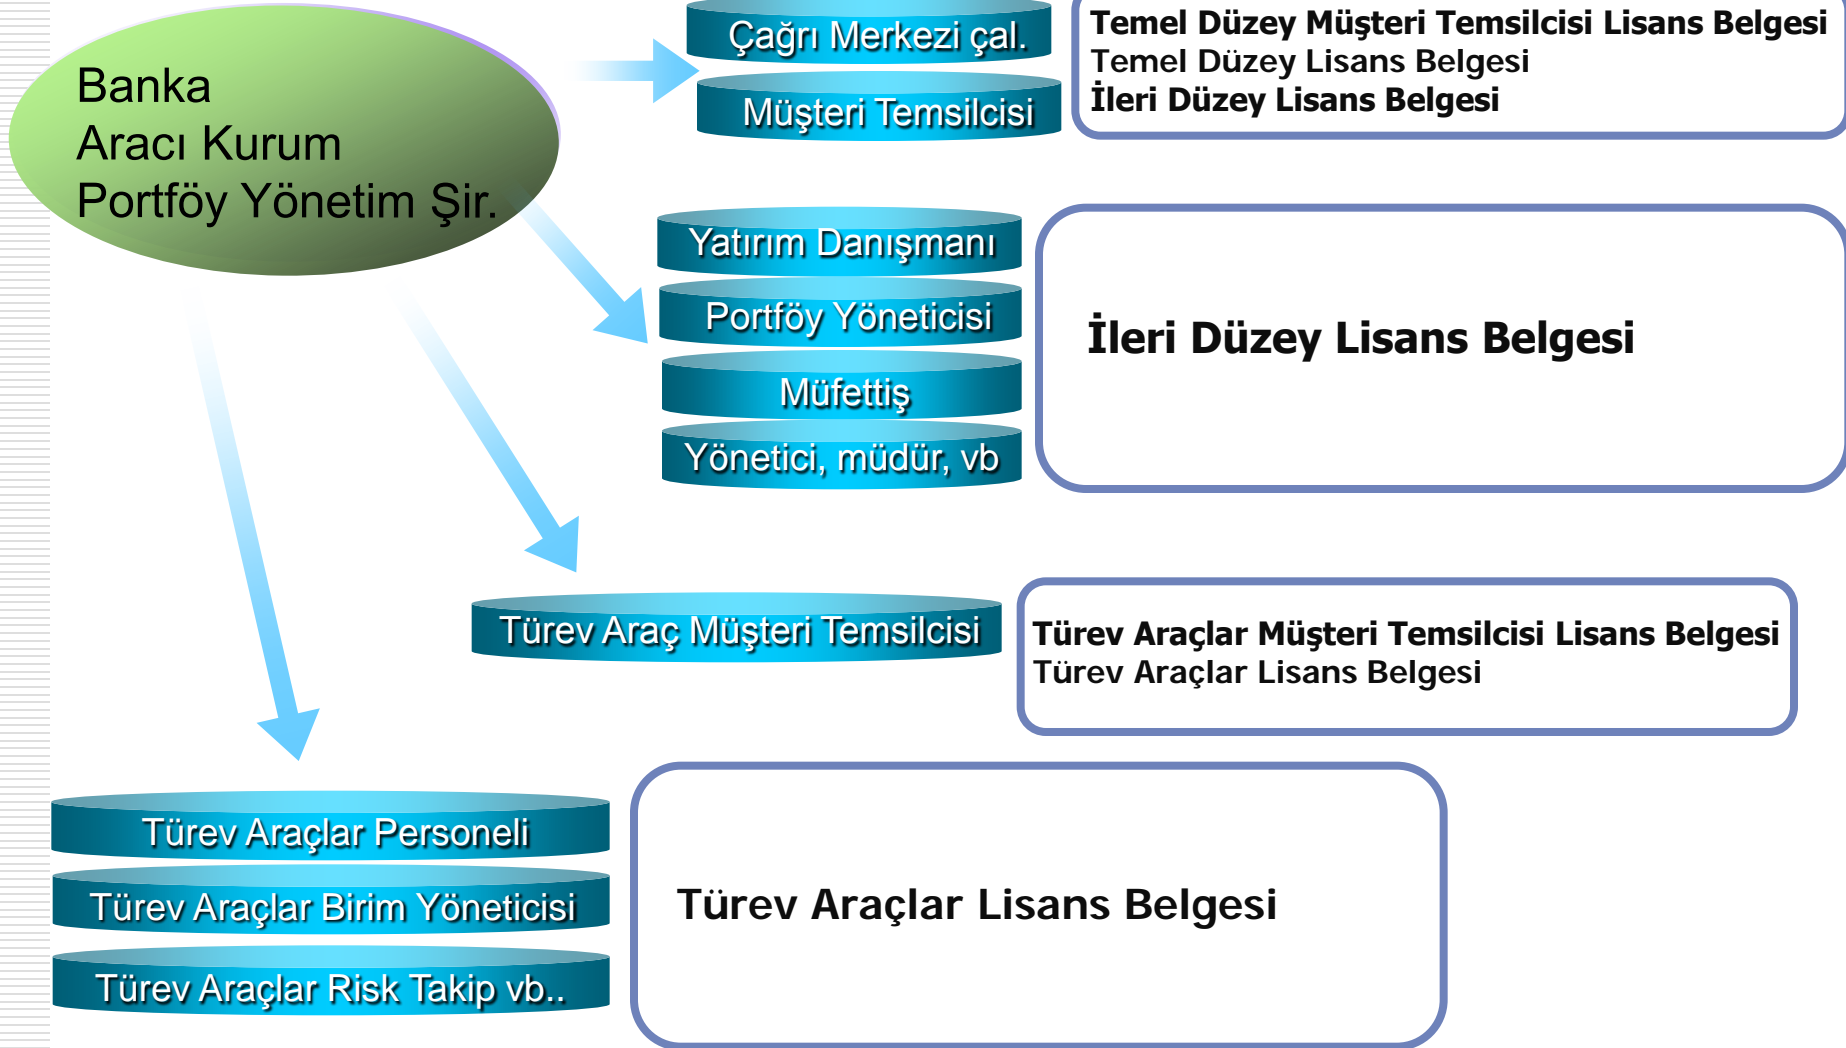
Banka
Aracı Kurum
Portföy Yönetim Şir.

Çağrı Merkezi çal.
Müşteri Temsilcisi

Temel Düzey Müşteri Temsilcisi Lisans Belgesi
Temel Düzey Lisans Belgesi
İleri Düzey Lisans Belgesi

Yatırım Danışmanı
Portföy Yöneticisi
Müfettiş
Yönetici, müdür, vb

İleri Düzey Lisans Belgesi

Türev Araç Müşteri Temsilcisi

Türev Araçlar Müşteri Temsilcisi Lisans Belgesi
Türev Araçlar Lisans Belgesi

Türev Araçlar Personeli
Türev Araçlar Birim Yöneticisi
Türev Araçlar Risk Takip vb..

Türev Araçlar Lisans Belgesi